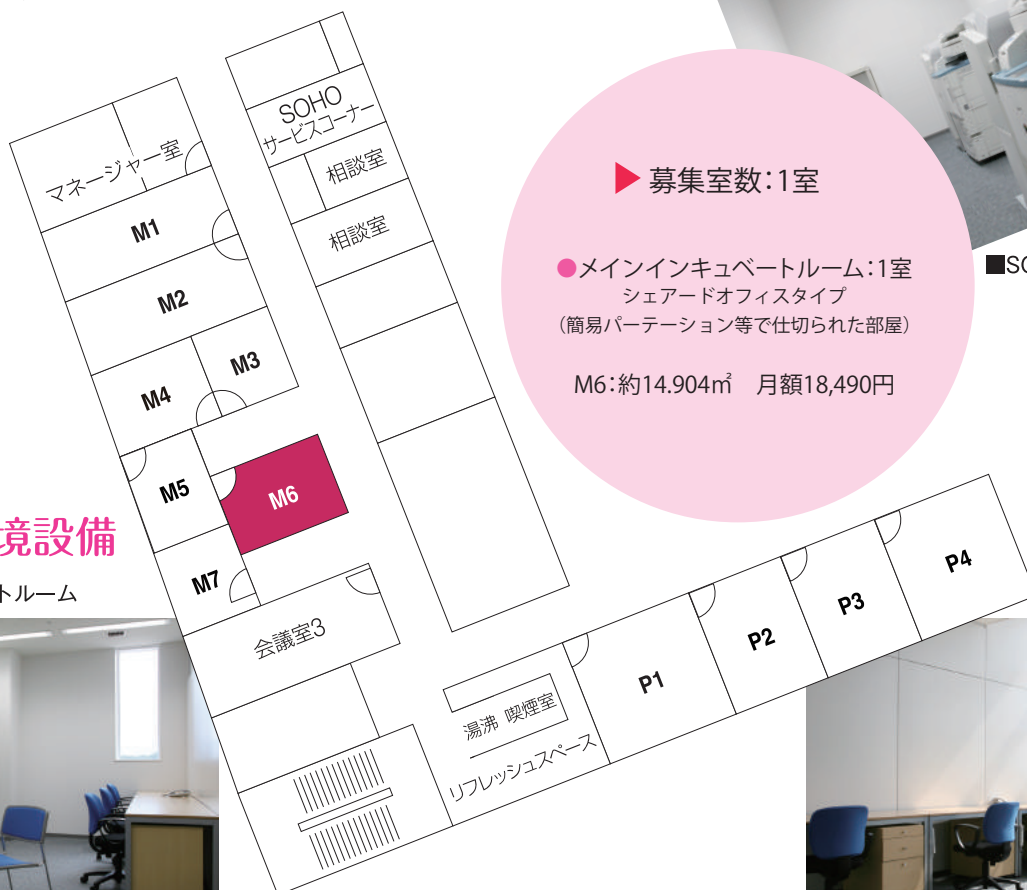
マネージャー室

M1

M2

M3

M4

M5

M6

M7

SOHO
サービスコーナー

相談室

相談室

会議室3

湯沸 喫煙室

リフレッシュスペース

P1

P2

P3

P4

境設備

トルーム

▶ 募集室数：1室

●メインインキュベートルーム：1室
シェアードオフィスタイプ
（簡易パーテーション等で仕切られた部屋）

M6：約14.904㎡　月額18,490円

■SO